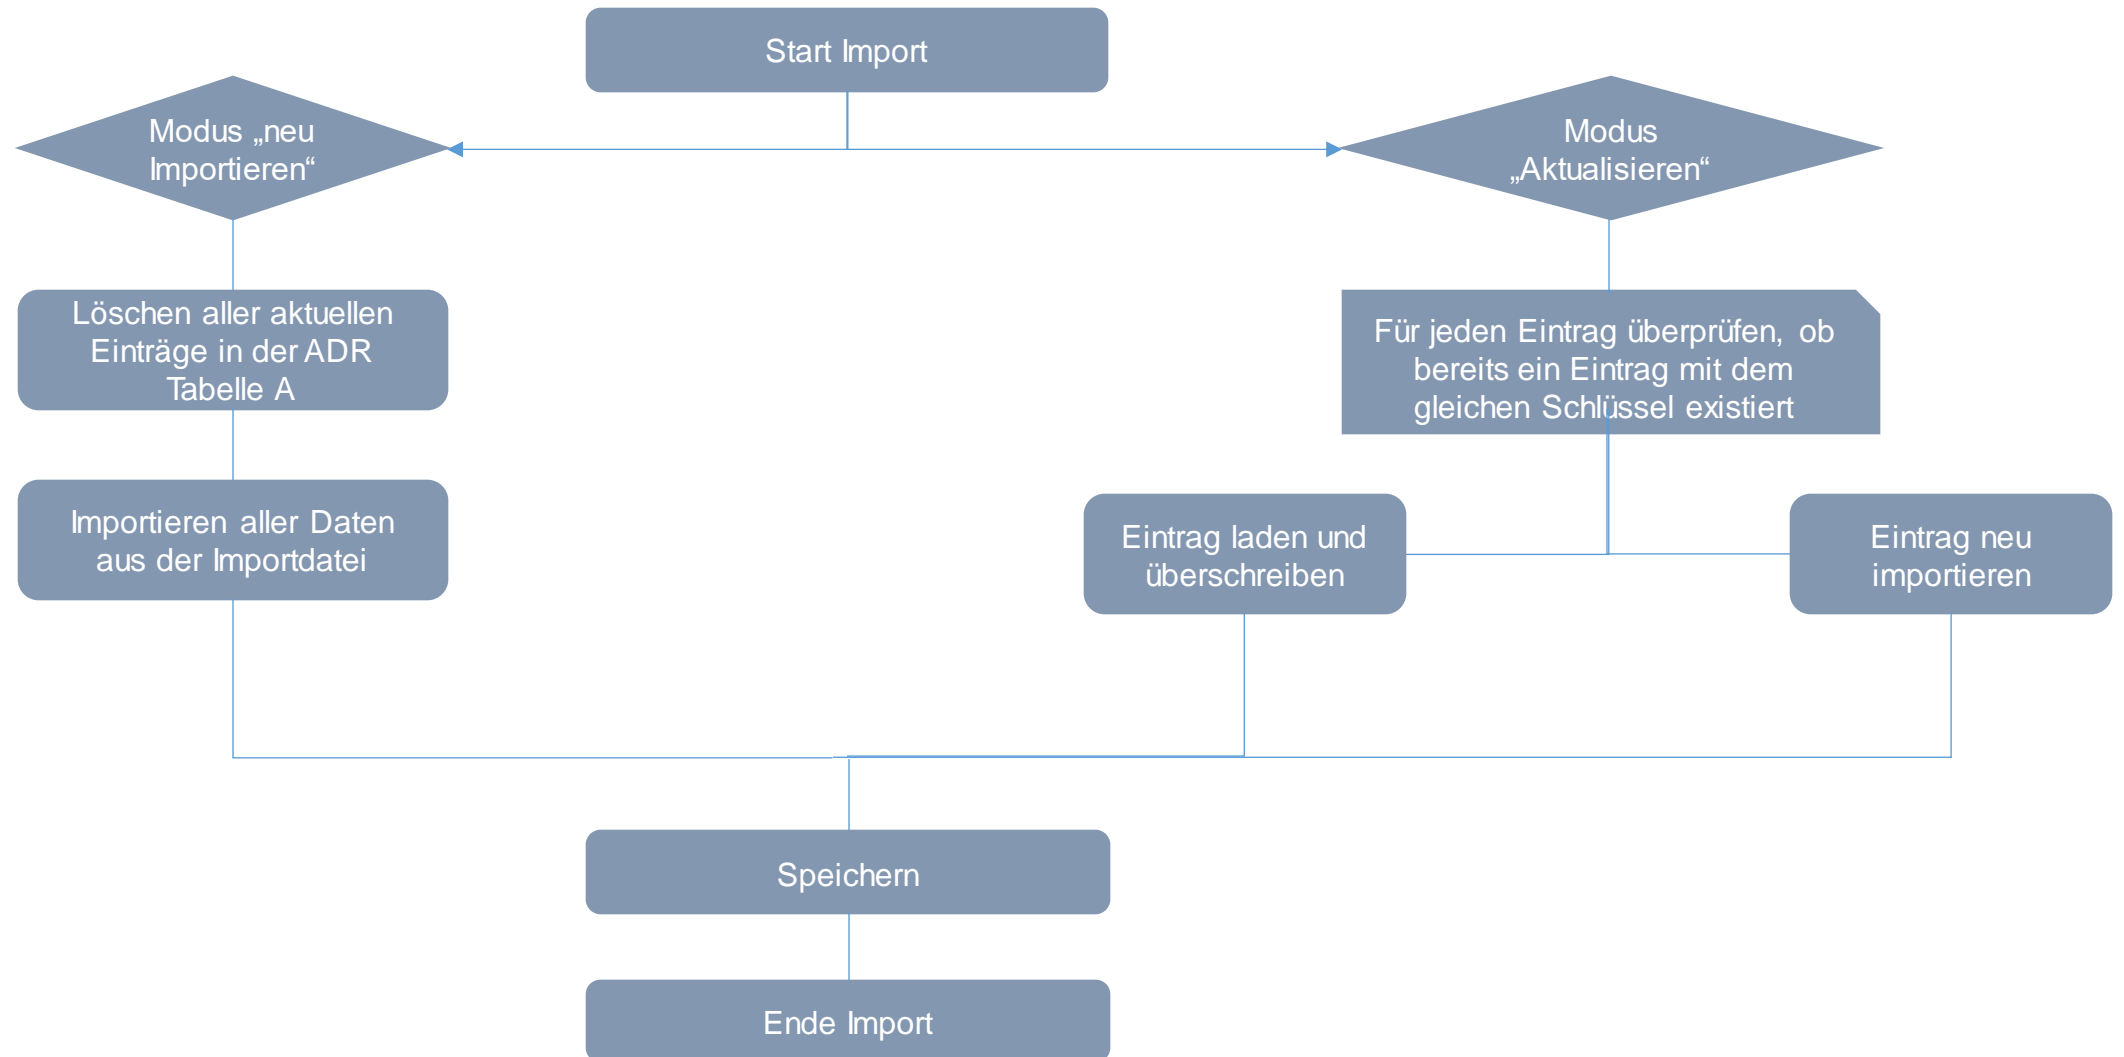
Start Import

Modus „neu Importieren“

Modus „Aktualisieren“

Löschen aller aktuellen Einträge in der ADR Tabelle A

Für jeden Eintrag überprüfen, ob bereits ein Eintrag mit dem gleichen Schlüssel existiert

Importieren aller Daten aus der Importdatei

Eintrag laden und überschreiben

Eintrag neu importieren

Speichern

Ende Import